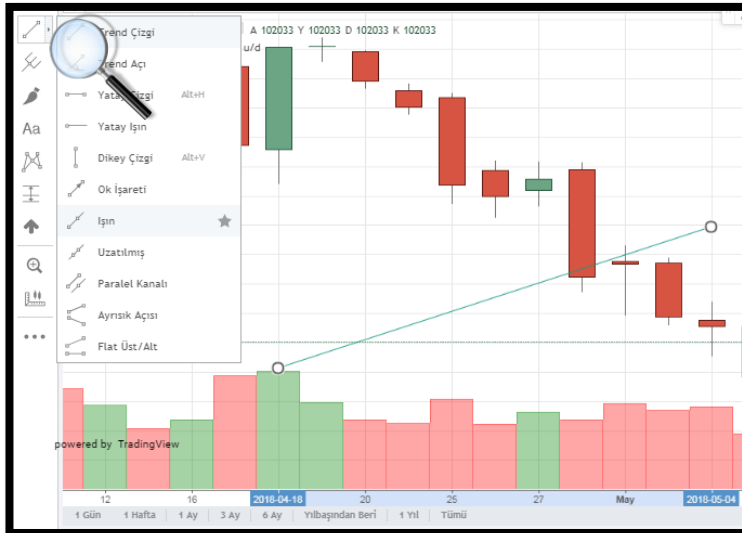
A 102033 Y 102033 D 102033 K 102033

u/d

Trend Çizgi
Trend Açı
Yatay Çizgi Alt+H
Yatay Işın
Dikey Çizgi Alt+V
Ok İşareti
Işın
Uzatılmış
Paralel Kanalı
Ayrısık Açısı
Flat Üst/Alt

Aa

powered by TradingView

12 16 2018-04-18 20 25 27 May 2018-05-04

1 Gün 1 Hafta 1 Ay 3 Ay 6 Ay Yılbaşından Beri 1 Yıl Tümü